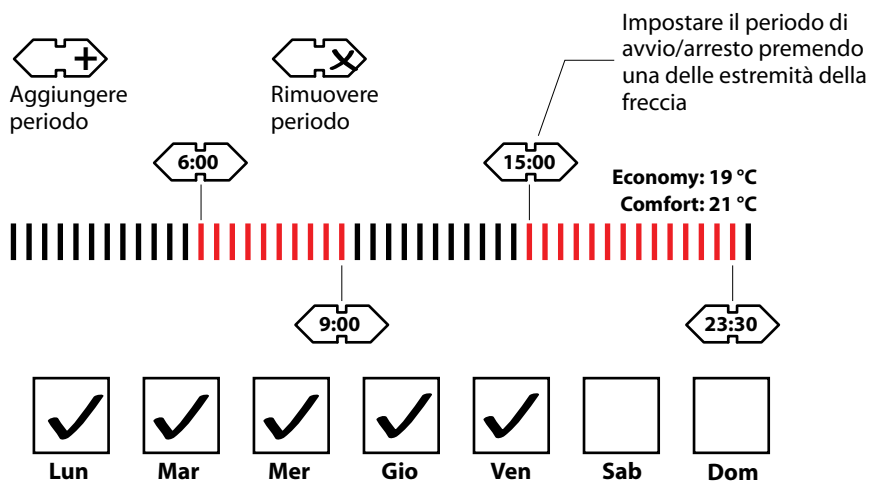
Impostare il periodo di avvio/arresto premendo una delle estremità della freccia

Aggiungere periodo

Rimuovere periodo

6:00

15:00

Economy: 19 °C
Comfort: 21 °C

9:00

23:30

Lun Mar Mer Gio Ven Sab Dom